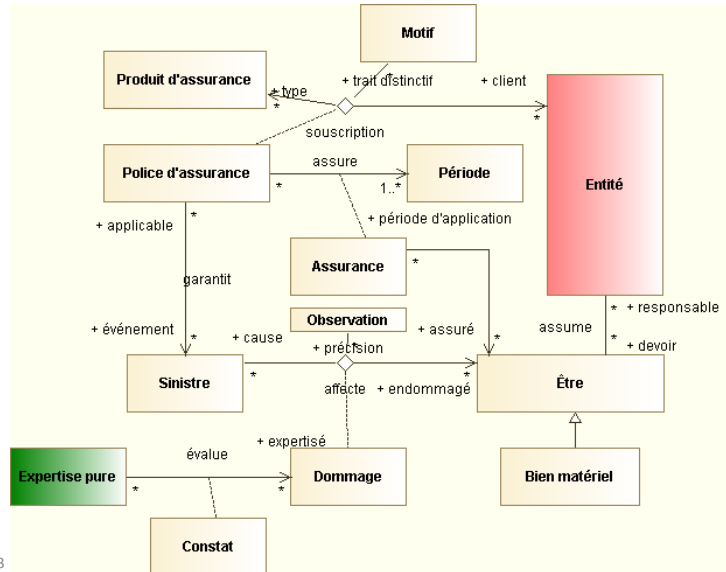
Motif

Produit d'assurance

+ type

*

+ trait distinctif

+ client

*

souscription

Entité

Police d'assurance

*

assure

1..*

Période

+ applicable

*

+ période d'application

Assurance

*

garantit

+ responsable

*

+ événement

*

+ cause

Observation

+ assuré

*

assume

*

+ devoir

+ précision

Sinistre

*

*

affecte

+ endommagé

Être

+ expertisé

évalue

Expertise pure

*

*

Dommage

Bien matériel

Constat

3